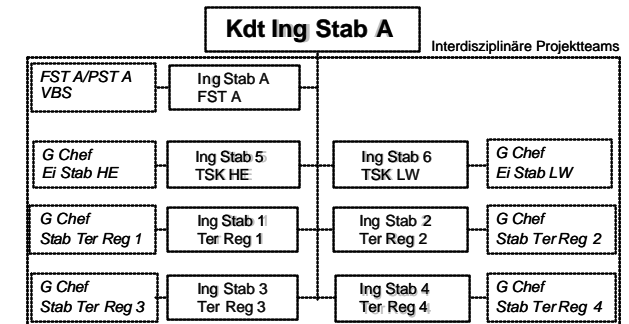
Kdt Ing Stab A

Interdisziplinäre Projektteams

FST A/PST A
VBS

Ing Stab A
FST A

G Chef
Ei Stab HE

Ing Stab 5
TSK HE

Ing Stab 6
TSK LW

G Chef
Ei Stab LW

G Chef
Stab Ter Reg 1

Ing Stab 1
Ter Reg 1

Ing Stab 2
Ter Reg 2

G Chef
Stab Ter Reg 2

G Chef
Stab Ter Reg 3

Ing Stab 3
Ter Reg 3

Ing Stab 4
Ter Reg 4

G Chef
Stab Ter Reg 4